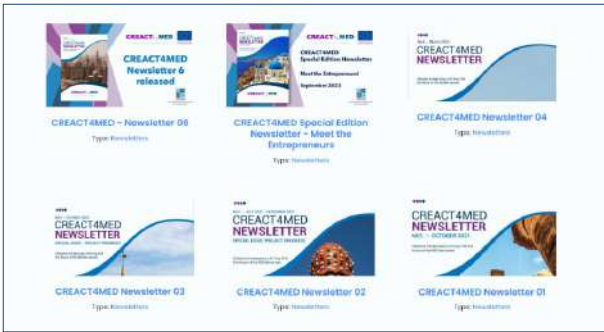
CREACT4MED

CREACT4MED Newsletter 6 released

CREACT4MED – Newsletter 06

Type: Newsletters

CREACT4MED

CREACT4MED Special Edition Newsletter

Meet the Entrepreneurs

September 2022

CREACT4MED Special Edition Newsletter – Meet the Entrepreneurs

Type: Newsletters

CREACT4MED NEWSLETTER

CREACT4MED Newsletter 04

Type: Newsletters

CREACT4MED NEWSLETTER

CREACT4MED Newsletter 03

Type: Newsletters

CREACT4MED NEWSLETTER

CREACT4MED Newsletter 02

Type: Newsletters

CREACT4MED NEWSLETTER

MAY – OCTOBER 2021

CREACT4MED Newsletter 01

Type: Newsletters